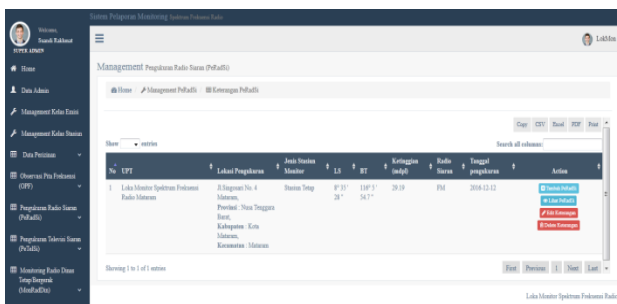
Welcome,
Suandi Rakhmat
SUPER ADMIN

Sistem Pelaporan Monitoring Spektrum Frekuensi Radio

LokMon

Home
Data Admin
Management Kelas Emisi
Management Kelas Stasiun
Data Perizinan
Observasi Pita Frekuensi (OPF)
Pengukuran Radio Siaran (PeRadSi)
Pengukuran Televisi Siaran (PeTelSi)
Monitoring Radio Dinas Tetap Bergerak (MonRadDin)

Management Pengukuran Radio Siaran (PeRadSi)

Home / Management PeRadSi / Keterangan PeRadSi

Copy CSV Excel PDF Print

Show [ ] entries

Search all columns:

| No | UPT | Lokasi Pengukuran | Jenis Stasiun Monitor | LS | BT | Ketinggian (mdpl) | Radio Siaran | Tanggal pengukuran | Action |
|---|---|---|---|---|---|---|---|---|---|
| 1 | Loka Monitor Spektrum Frekuensi Radio Mataram | Jl.Singosari No. 4 Mataram, Provinsi : Nusa Tenggara Barat, Kabupaten : Kota Mataram, Kecamatan : Mataram | Stasiun Tetap | 8° 31' 28" | 116° 5' 34.7" | 29.19 | FM | 2018-12-12 | Stasiun PeRadSi Lihat PeRadSi Edit Keterangan Delete Keterangan |

Showing 1 to 1 of 1 entries

First Previous 1 Next Last

Loka Monitor Spektrum Frekuensi Radio